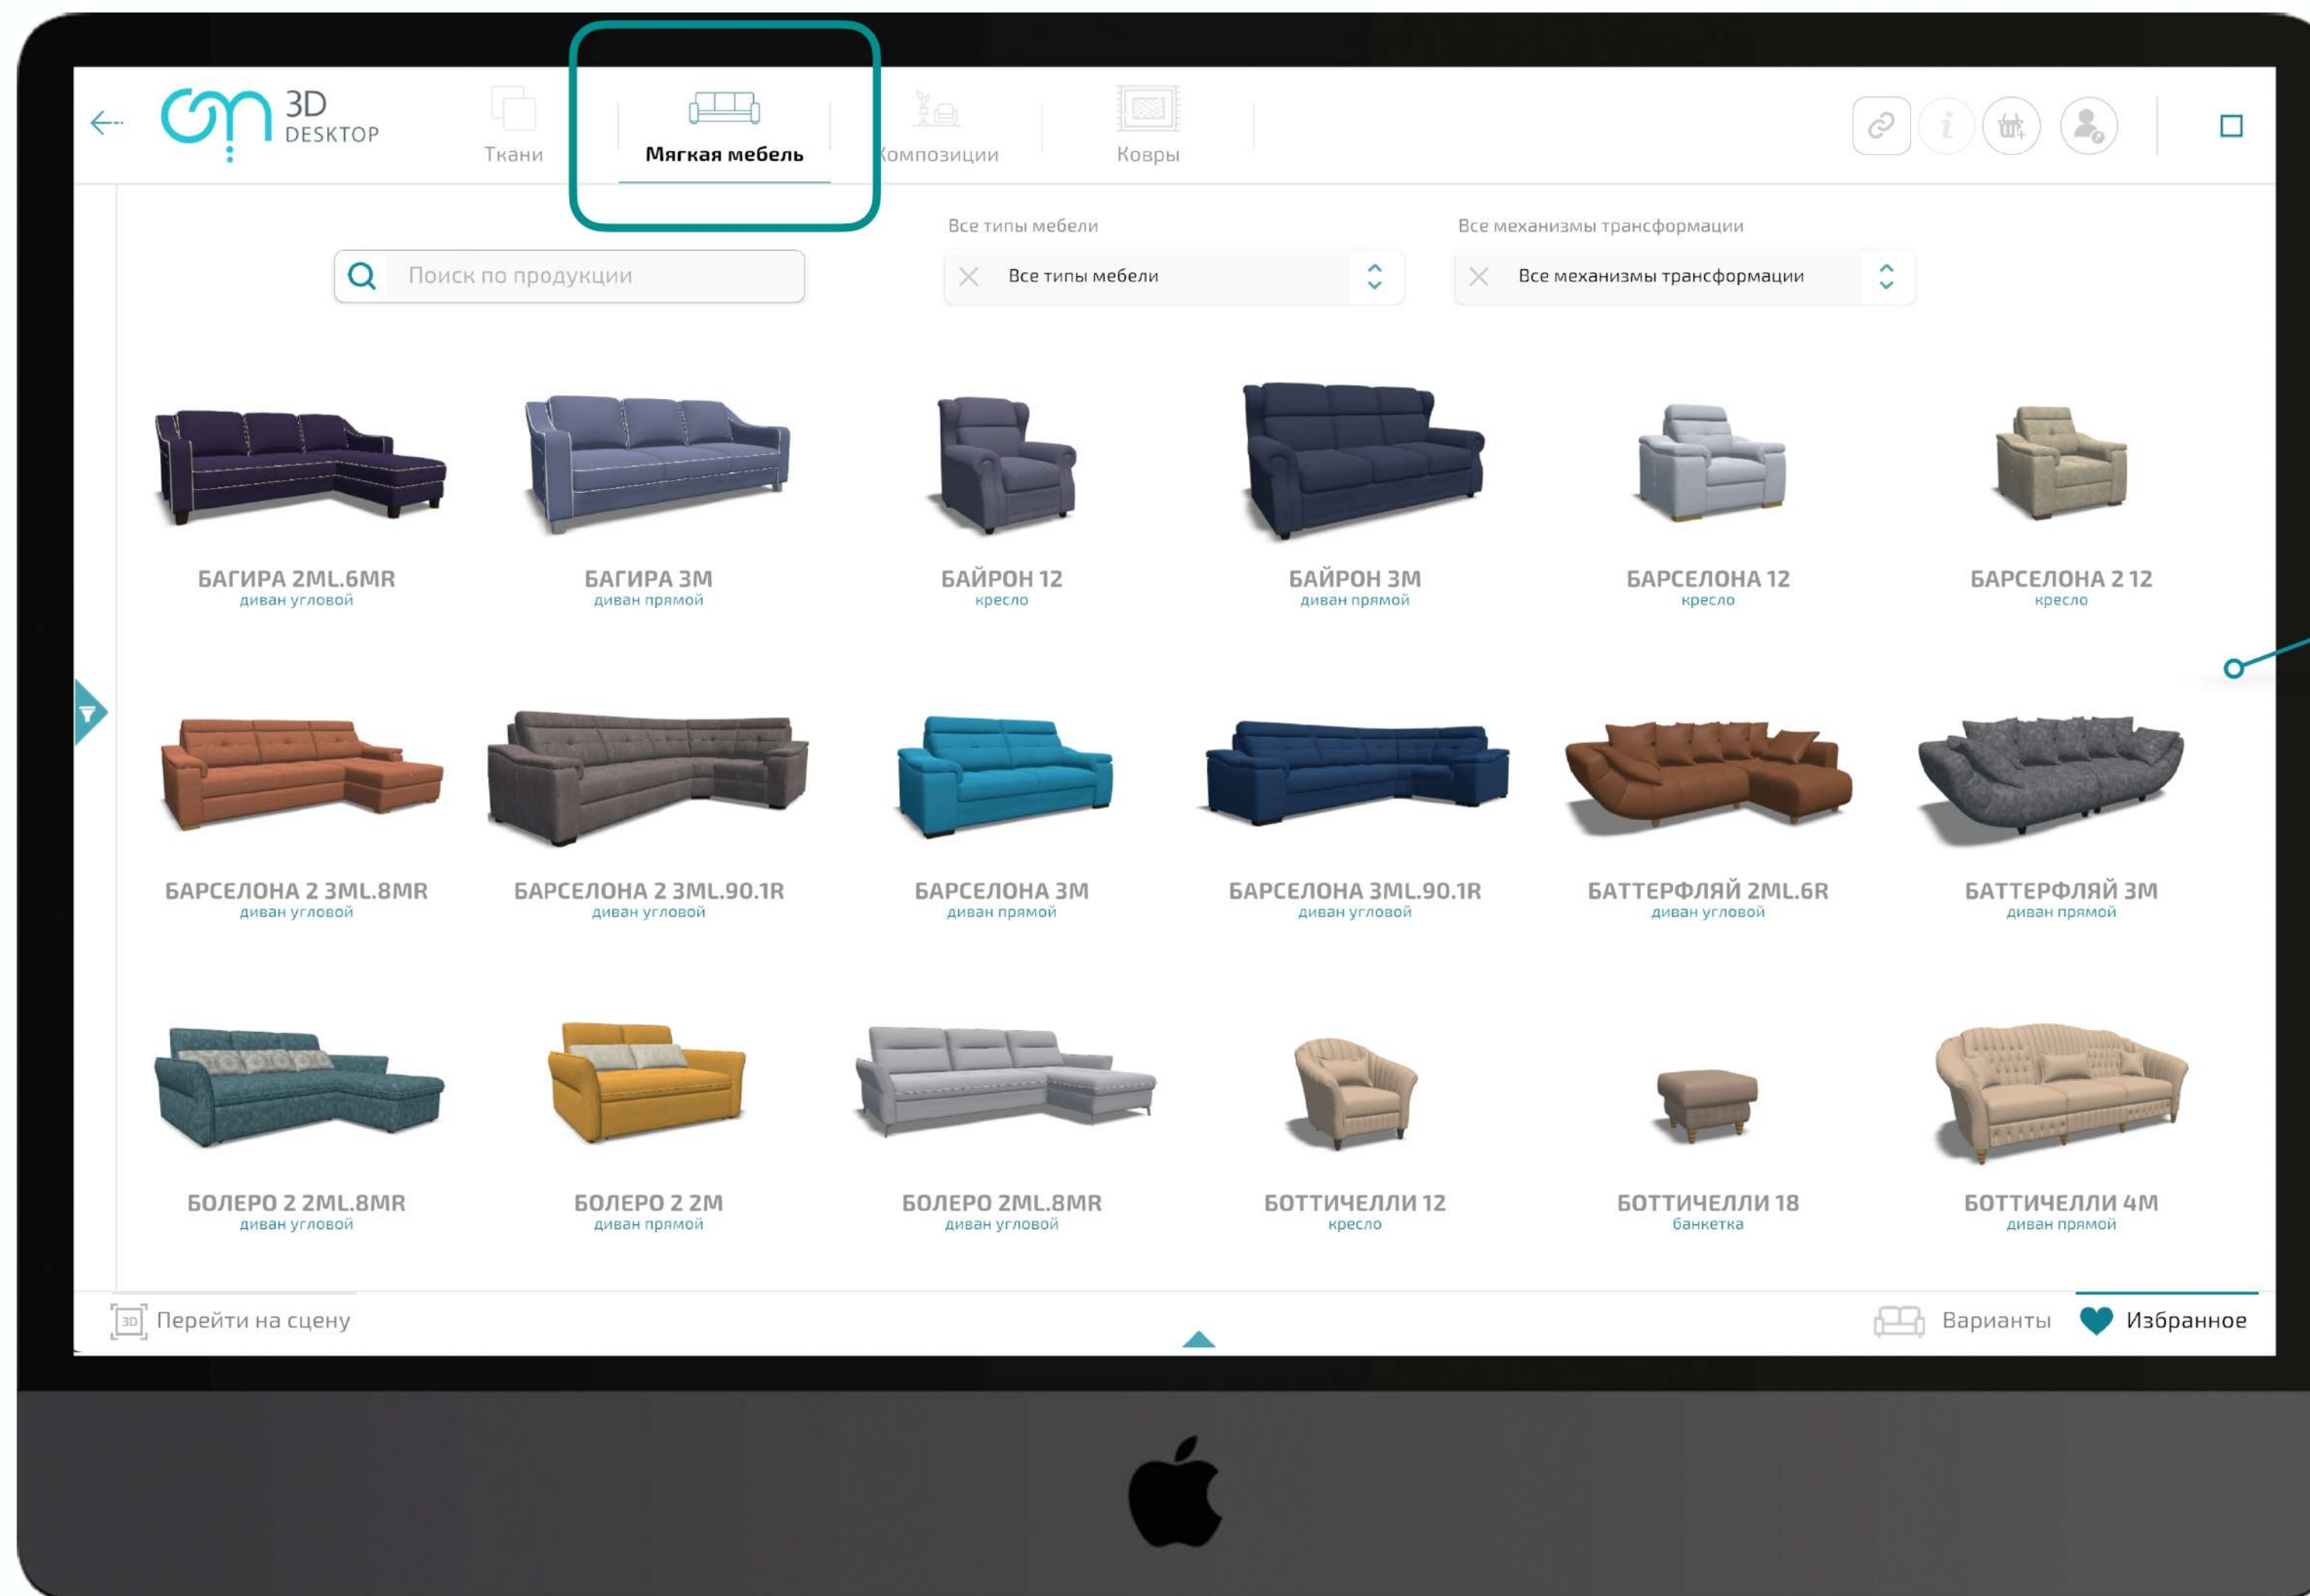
3D DESKTOP

Ткани

Мягкая мебель

Композиции

Ковры

Поиск по продукции

Все типы мебели

Все типы мебели

Все механизмы трансформации

Все механизмы трансформации

БАГИРА 2ML.6MR
диван угловой

БАГИРА 3М
диван прямой

БАЙРОН 12
кресло

БАЙРОН 3М
диван прямой

БАРСЕЛОНА 12
кресло

БАРСЕЛОНА 2 12
кресло

БАРСЕЛОНА 2 3ML.8MR
диван угловой

БАРСЕЛОНА 2 3ML.90.1R
диван угловой

БАРСЕЛОНА 3М
диван прямой

БАРСЕЛОНА 3ML.90.1R
диван угловой

БАТТЕРФЛЯЙ 2ML.6R
диван угловой

БАТТЕРФЛЯЙ 3М
диван прямой

БОЛЕРО 2 2ML.8MR
диван угловой

БОЛЕРО 2 2М
диван прямой

БОЛЕРО 2ML.8MR
диван угловой

БОТТИЧЕЛЛИ 12
кресло

БОТТИЧЕЛЛИ 18
банкетка

БОТТИЧЕЛЛИ 4М
диван прямой

3D Перейти на сцену

Варианты

Избранное